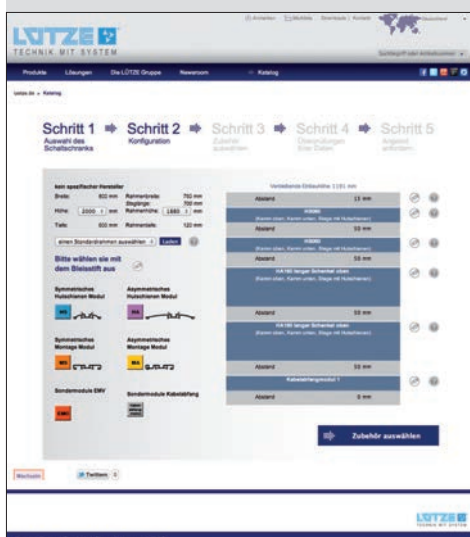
LÜTZE
TECHNIK MIT SYSTEM

Anmelden | Merkliste | Downloads | Kontakt | Deutschland

Suchbegriff oder Artikelnummer

Produkte | Lösungen | Die LÜTZE Gruppe | Newsroom | Katalog

luetze.de » Katalog

Schritt 1 ➡ Schritt 2 ➡ Schritt 3 ➡ Schritt 4 ➡ Schritt 5

Auswahl des Schaltschranks | Konfiguration | Zubehör auswählen | Überprüfung Ihrer Daten | Angebot anfordern

kein spezifischer Hersteller
Breite: 800 mm | Rahmenbreite: 760 mm
Stegbreite: 700 mm
Höhe: 2000 mm | Rahmenhöhe: 1880 mm
Tiefe: 600 mm | Rahmentiefe: 120 mm

einen Sonderrahmen auswählen | Laden

Bitte wählen sie mit dem Bleistift aus

Symmetrisches Hutschienen Modul | Asymmetrisches Hutschienen Modul
MS | MA

Symmetrisches Montage Modul | Asymmetrisches Montage Modul
MS | MA

Sondermodule EMV | Sondermodule Kabelabfang
EMV

Verbleibende Einbauhöhe: 1191 mm

Abstand | 13 mm
HA660 (Kanten oben, Kanten unten, Stege mit Hutschienen)
Abstand | 55 mm
HA660 (Kanten oben, Kanten unten, Stege mit Hutschienen)
Abstand | 55 mm
HA180 langer Schenkel oben (Kanten oben, Kanten unten, Stege mit Hutschienen)
Abstand | 55 mm
HA180 langer Schenkel oben (Kanten oben, Kanten unten, Stege mit Hutschienen)
Abstand | 55 mm
Kabelabfangmodul 1
Abstand | 0 mm

Zubehör auswählen

Merkzettel | Twittern | 0

LÜTZE
TECHNIK MIT SYSTEM